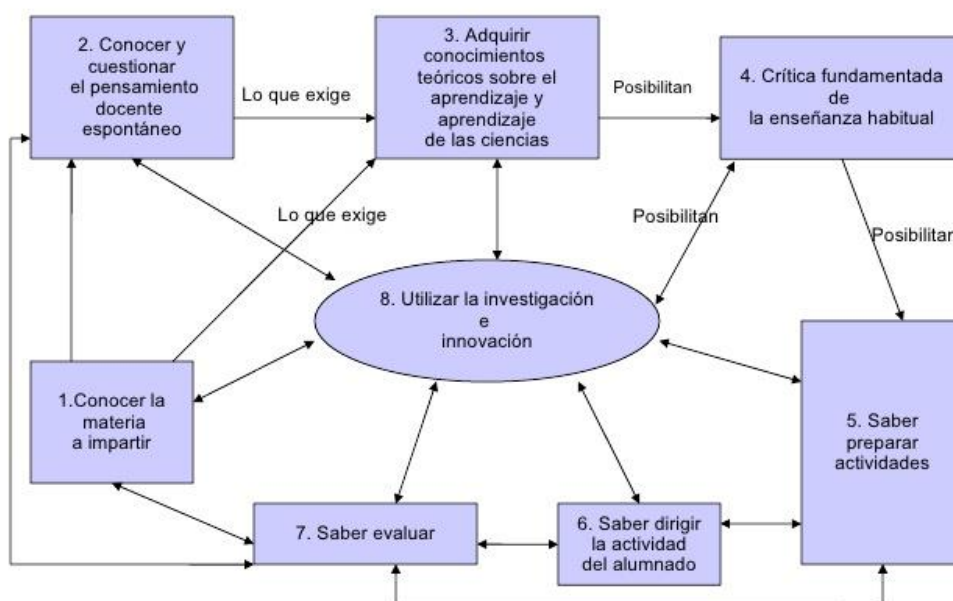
2. Conocer y cuestionar el pensamiento docente espontáneo

Lo que exige

3. Adquirir conocimientos teóricos sobre el aprendizaje y aprendizaje de las ciencias

Posibilitan

4. Crítica fundamentada de la enseñanza habitual

Lo que exige

Posibilitan

Posibilitar

8. Utilizar la investigación e innovación

1.Conocer la materia a impartir

5. Saber preparar actividades

7. Saber evaluar

6. Saber dirigir la actividad del alumnado